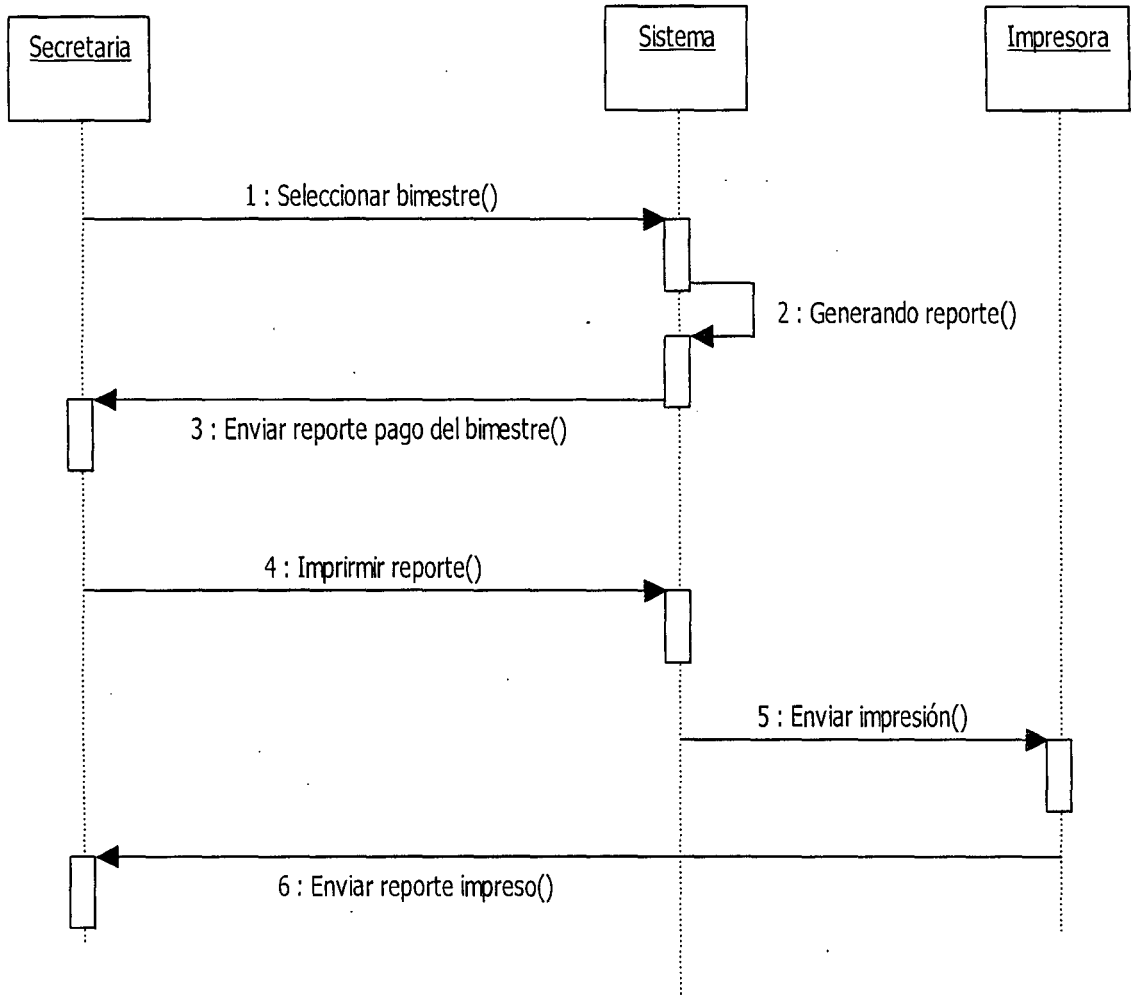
Secretaria

Sistema

Impresora

1 : Seleccionar bimestre()

2 : Generando reporte()

3 : Enviar reporte pago del bimestre()

4 : Imprirmir reporte()

5 : Enviar impresión()

6 : Enviar reporte impreso()